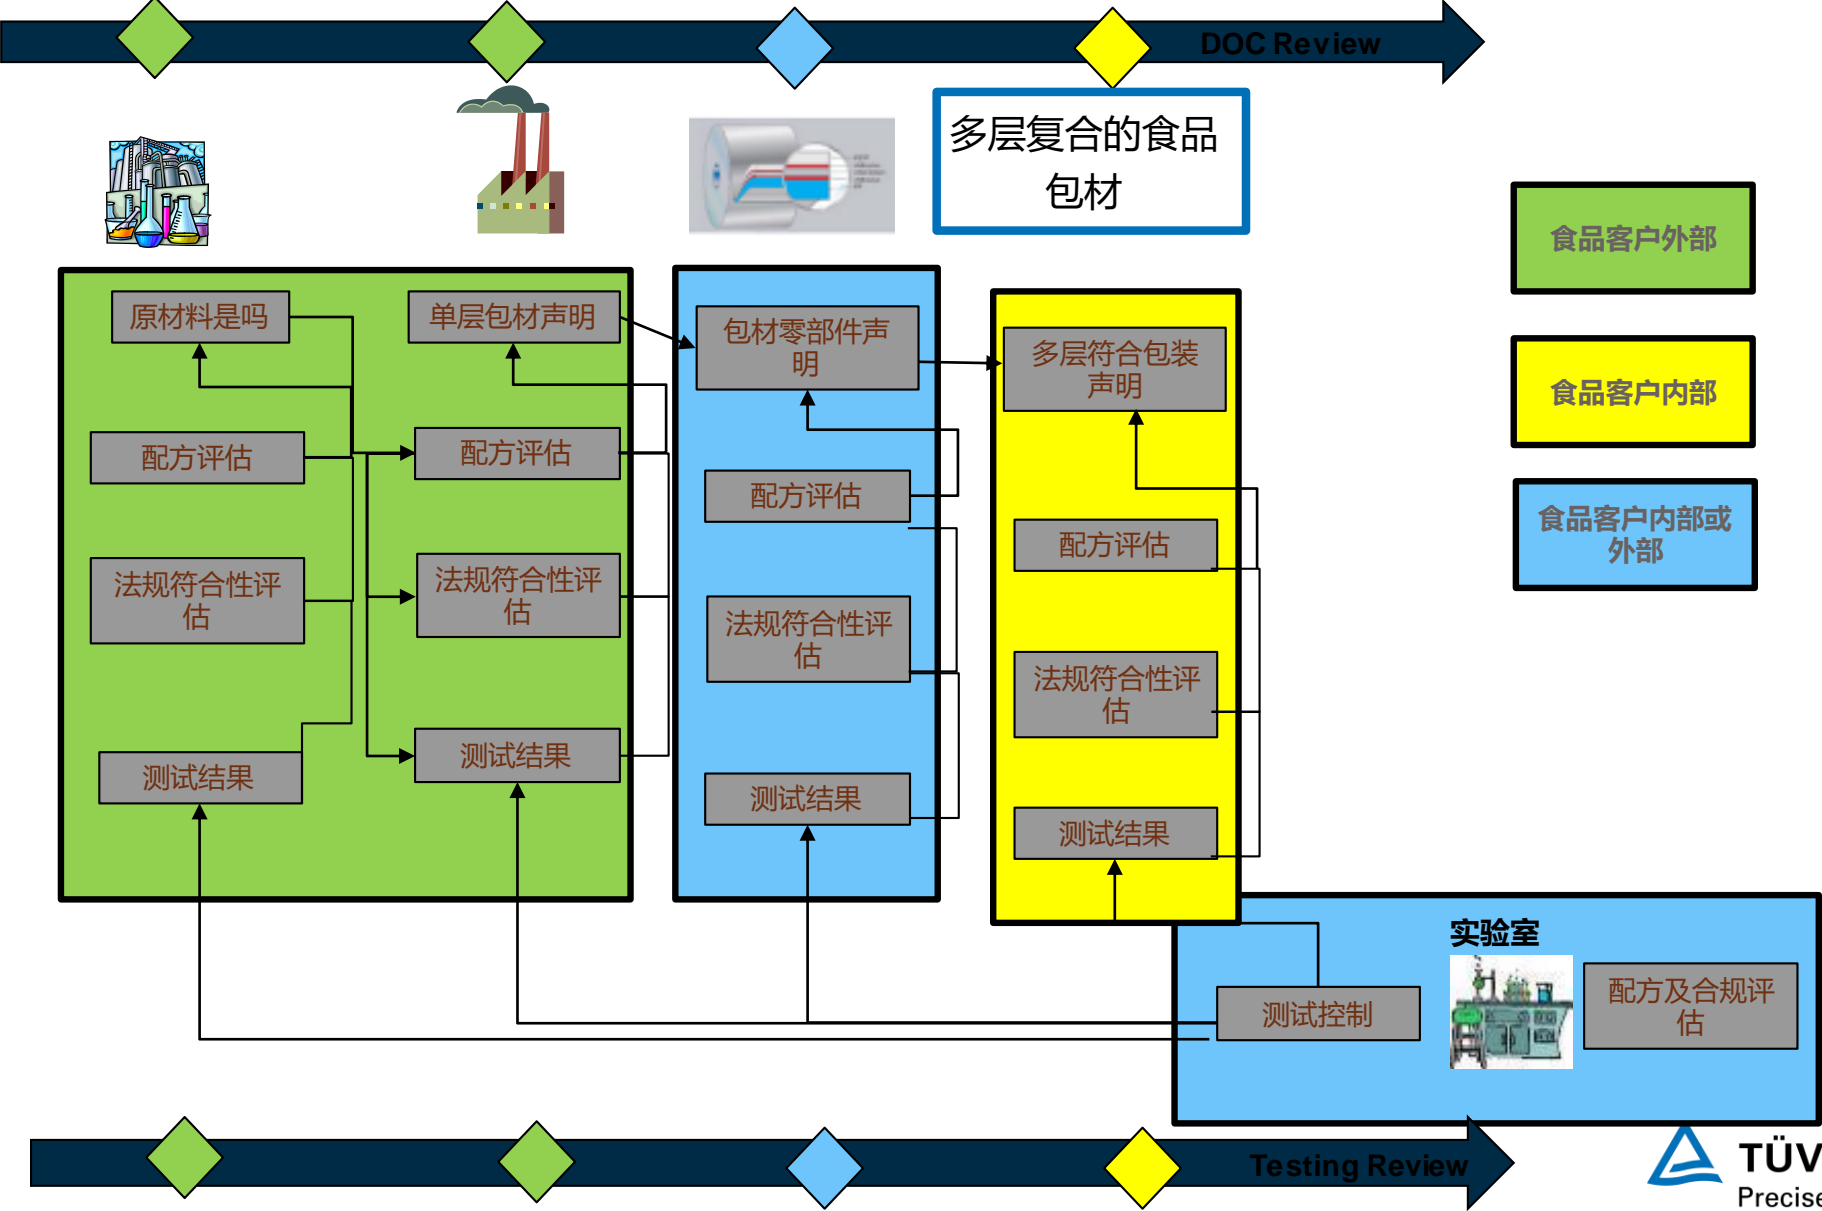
DOC Review

多层复合的食品包材

食品客户外部

食品客户内部

食品客户内部或外部

原材料是吗

单层包材声明

配方评估

配方评估

法规符合性评估

法规符合性评估

测试结果

测试结果

包材零部件声明

配方评估

法规符合性评估

测试结果

多层符合包装声明

配方评估

法规符合性评估

测试结果

实验室

测试控制

配方及合规评估

Testing Review

TÜV

Precis